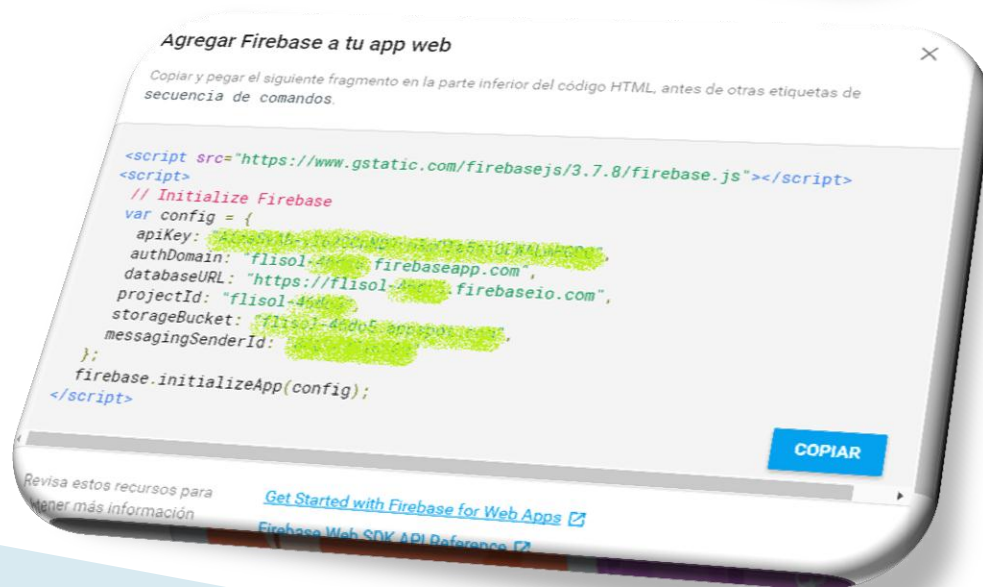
Agregar Firebase a tu app web

Copiar y pegar el siguiente fragmento en la parte inferior del código HTML, antes de otras etiquetas de secuencia de comandos.

<script src="https://www.gstatic.com/firebasejs/3.7.8/firebase.js"></script>
<script>
// Initialize Firebase
var config = {
apiKey: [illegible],
authDomain: "flisol-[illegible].firebaseapp.com",
databaseURL: "https://flisol-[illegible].firebaseio.com",
projectId: "flisol-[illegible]",
storageBucket: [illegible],
messagingSenderId: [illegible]
};
firebase.initializeApp(config);
</script>

COPIAR

Revisa estos recursos para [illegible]tener más información

Get Started with Firebase for Web Apps

Firebase Web SDK API Reference